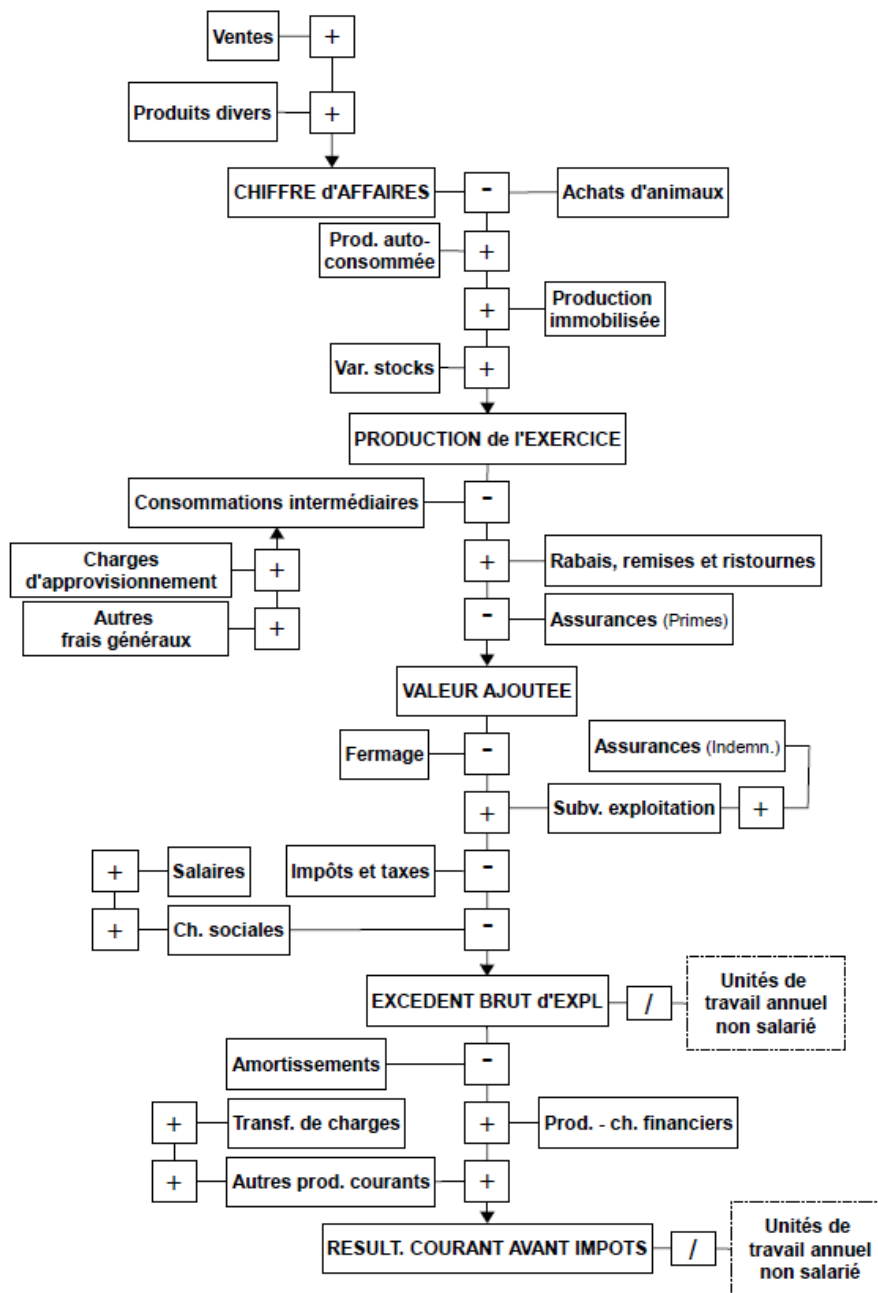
Ventes +

Produits divers +

CHIFFRE d'AFFAIRES - Achats d'animaux

Prod. autoconsommée +

+ Production immobilisée

Var. stocks +

PRODUCTION de l'EXERCICE

Consommations intermédiaires -

Charges d'approvisionnement +

Autres frais généraux +

+ Rabais, remises et ristournes

- Assurances (Primes)

VALEUR AJOUTEE

Fermage -

Assurances (Indemn.)

+ Subv. exploitation +

+ Salaires

Impôts et taxes -

+ Ch. sociales -

EXCEDENT BRUT d'EXPL / Unités de travail annuel non salarié

Amortissements -

+ Transf. de charges

+ Prod. - ch. financiers

+ Autres prod. courants +

RESULT. COURANT AVANT IMPOTS / Unités de travail annuel non salarié